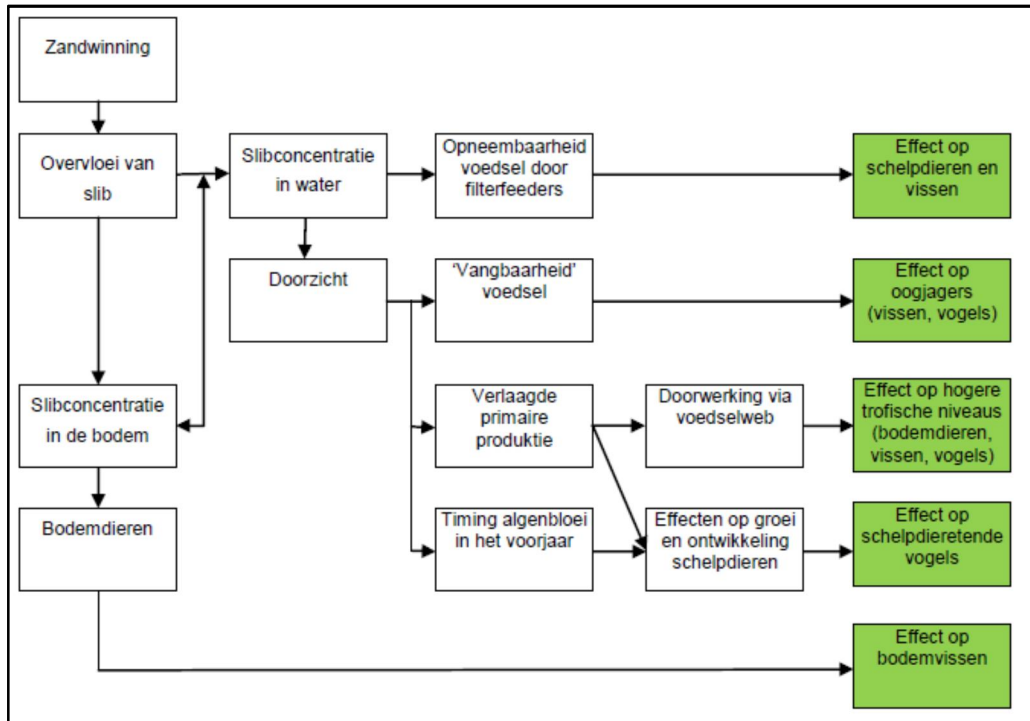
Zandwinning

Overvloei van slib

Slibconcentratie in water

Opneembaarheid voedsel door filterfeeders

Effect op schelpdieren en vissen

Doorzicht

'Vangbaarheid' voedsel

Effect op oogjagers (vissen, vogels)

Slibconcentratie in de bodem

Verlaagde primaire produktie

Doorwerking via voedselweb

Effect op hogere trofische niveaus (bodemdieren, vissen, vogels)

Bodemdieren

Timing algenbloei in het voorjaar

Effecten op groei en ontwikkeling schelpdieren

Effect op schelpdieretende vogels

Effect op bodemvissen